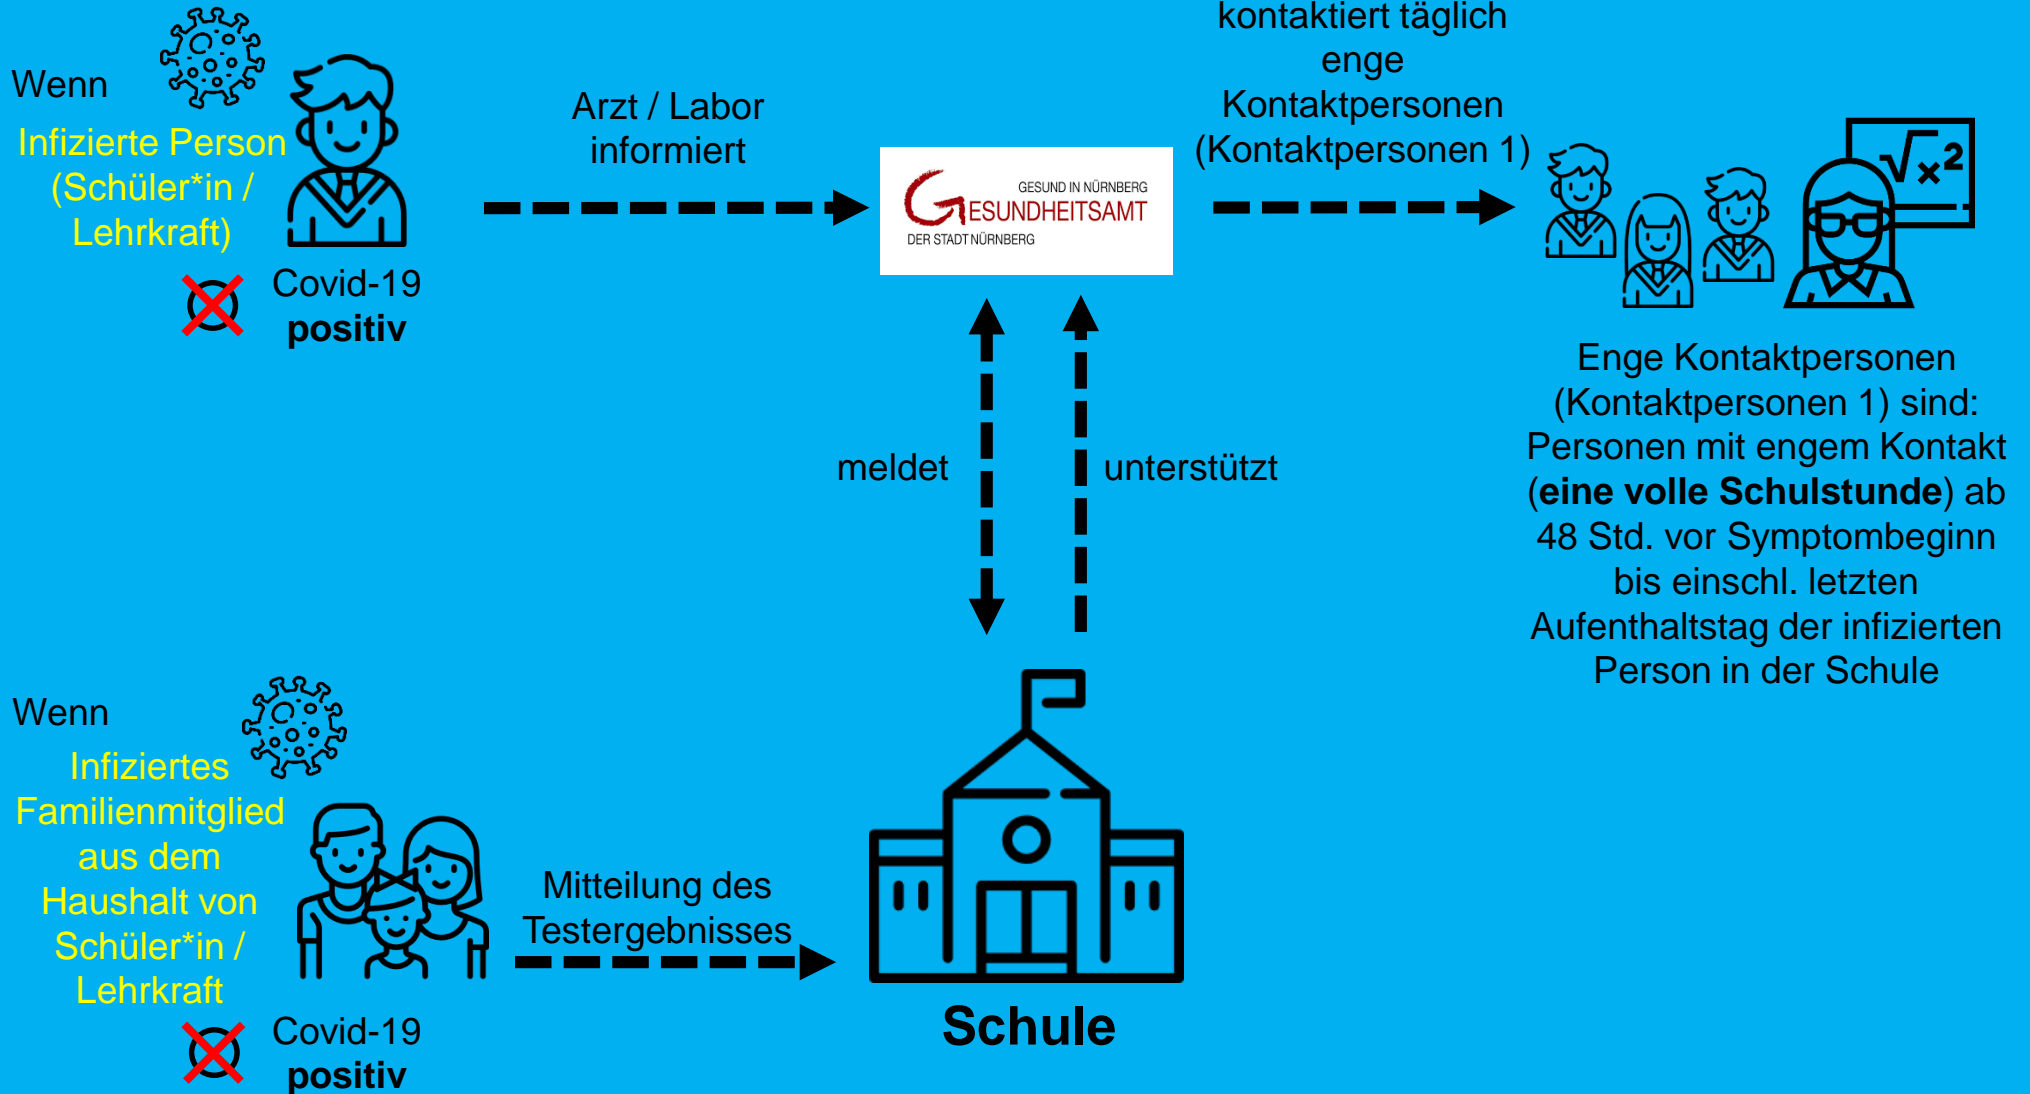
Wenn

Infizierte Person (Schüler*in / Lehrkraft)

Covid-19 **positiv**

Arzt / Labor informiert

GESUND IN NÜRNBERG
GESUNDHEITSAMT
DER STADT NÜRNBERG

kontaktiert täglich enge Kontaktpersonen (Kontaktpersonen 1)

$\sqrt{x^2}$

Enge Kontaktpersonen (Kontaktpersonen 1) sind: Personen mit engem Kontakt (**eine volle Schulstunde**) ab 48 Std. vor Symptombeginn bis einschl. letzten Aufenthaltstag der infizierten Person in der Schule

meldet

unterstützt

Wenn

Infiziertes Familienmitglied aus dem Haushalt von Schüler*in / Lehrkraft

Covid-19 **positiv**

Mitteilung des Testergebnisses

**Schule**